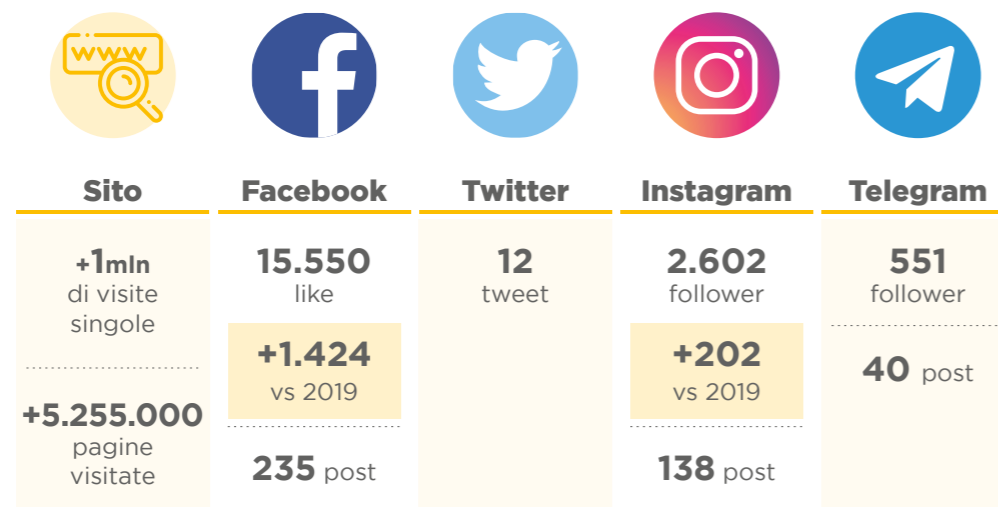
www

Sito

+1mln
di visite
singole

+5.255.000
pagine
visitate

Facebook

15.550
like

+1.424
vs 2019

235 post

Twitter

12
tweet

Instagram

2.602
follower

+202
vs 2019

138 post

Telegram

551
follower

40 post